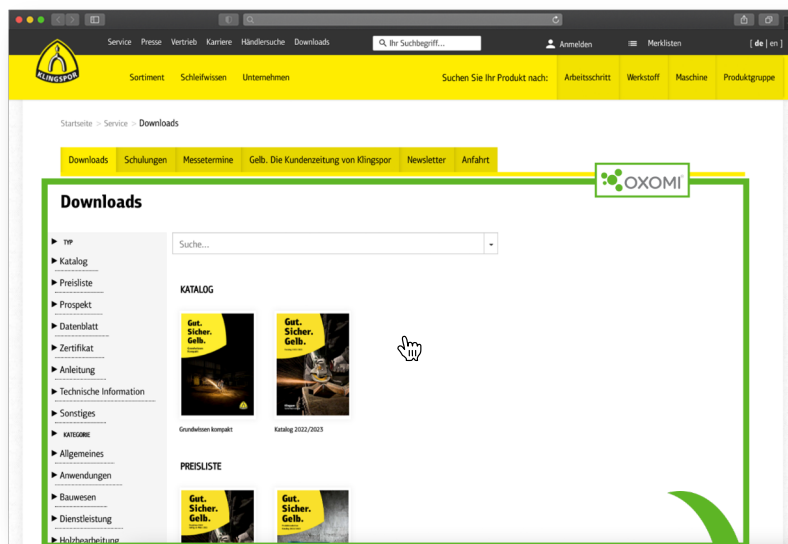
Service Presse Vertrieb Karriere Händlersuche Downloads

Ihr Suchbegriff...

Anmelden

Merklisten

[ de | en ]

KLINGSPOR

Sortiment Schleifwissen Unternehmen

Suchen Sie Ihr Produkt nach: Arbeitsschritt Werkstoff Maschine Produktgruppe

Startseite > Service > Downloads

Downloads Schulungen Messetermine Gelb. Die Kundenzeitung von Klingspor Newsletter Anfahrt

OXOMI

Downloads

▶ TYP
▶ Katalog
▶ Preisliste
▶ Prospekt
▶ Datenblatt
▶ Zertifikat
▶ Anleitung
▶ Technische Information
▶ Sonstiges
▶ KATEGORIE
▶ Allgemeines
▶ Anwendungen
▶ Bauwesen
▶ Dienstleistung
▶ Holzbearbeitung

Suche...

KATALOG

Gut. Sicher. Gelb.

Grundwissen kompakt

Gut. Sicher. Gelb.

Katalog 2022/2023

PREISLISTE

Gut. Sicher. Gelb.

Gut. Sicher. Gelb.